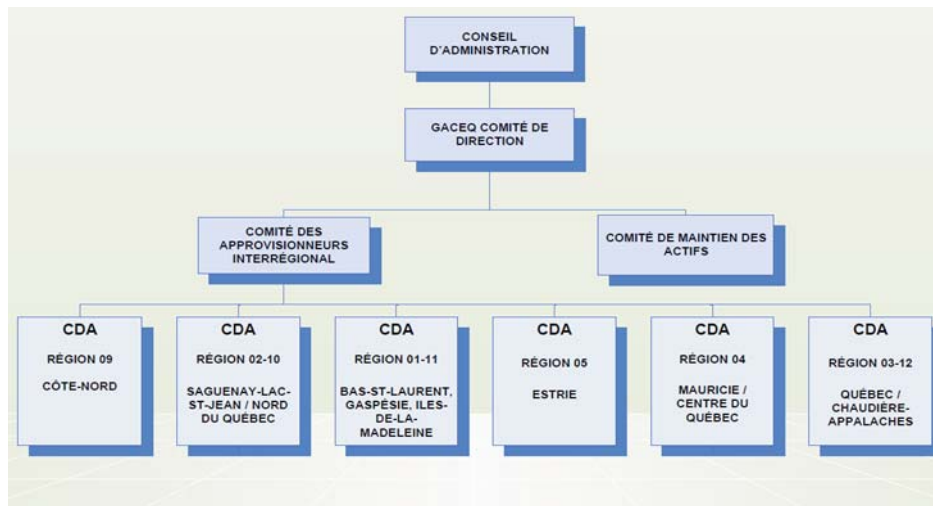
CONSEIL D'ADMINISTRATION

GACEQ COMITÉ DE DIRECTION

COMITÉ DES APPROVISIONNEURS INTERRÉGIONAL

COMITÉ DE MAINTIEN DES ACTIFS

CDA

RÉGION 09

CÔTE-NORD

CDA

RÉGION 02-10

SAGUENAY-LAC-ST-JEAN / NORD DU QUÉBEC

CDA

RÉGION 01-11

BAS-ST-LAURENT, GASPÉSIE, ILES-DE-LA-MADELEINE

CDA

RÉGION 05

ESTRIE

CDA

RÉGION 04

MAURICIE / CENTRE DU QUÉBEC

CDA

RÉGION 03-12

QUÉBEC / CHAUDIÈRE-APPALACHES